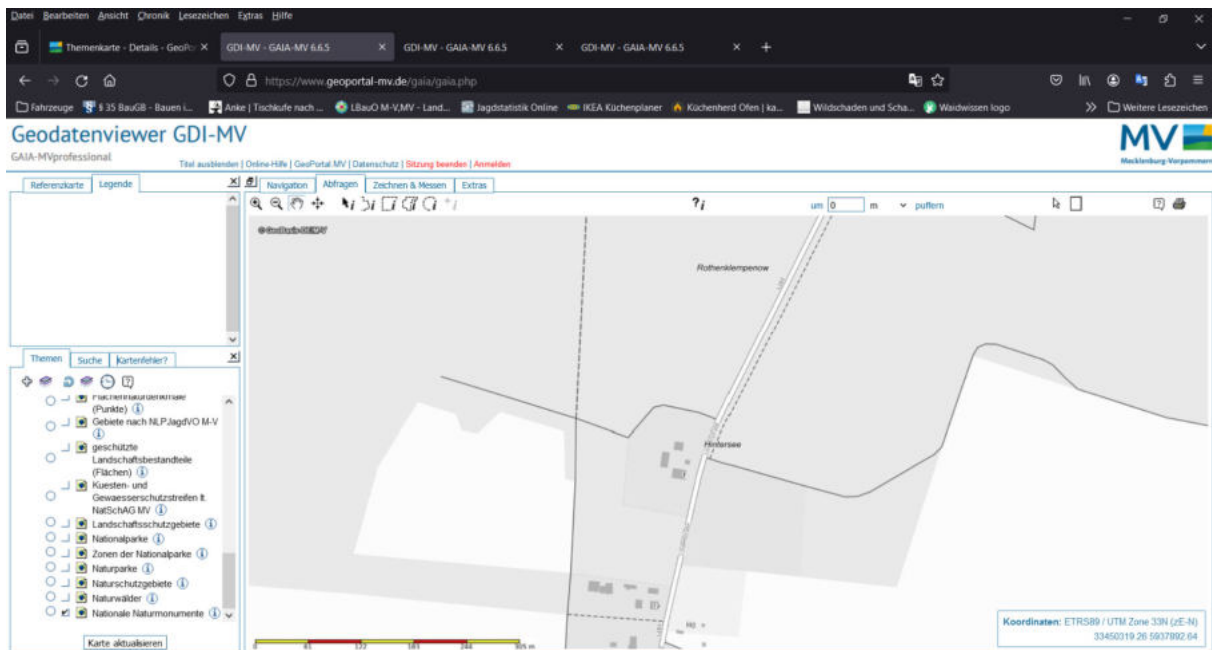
Datei Bearbeiten Ansicht Chronik Lesezeichen Extras Hilfe

Themenkarte - Details - GeoPor ×   GDI-MV - GAIA-MV 6.6.5 ×   GDI-MV - GAIA-MV 6.6.5 ×   GDI-MV - GAIA-MV 6.6.5 ×   +

https://www.geoportal-mv.de/gaia/gaia.php

Fahrzeuge   § 35 BauGB - Bauen i...   Anke | Tischkufe nach ...   LBauO M-V,MV - Land...   Jagdstatistik Online   IKEA Küchenplaner   Küchenherd Ofen | ka...   Wildschaden und Scha...   Waidwissen logo   Weitere Lesezeichen

Geodatenviewer GDI-MV
GAIA-MVprofessional
Titel ausblenden | Online-Hilfe | GeoPortal.MV | Datenschutz | Sitzung beenden | Anmelden

MV Mecklenburg-Vorpommern

Referenzkarte   Legende
Navigation   Abfragen   Zeichnen & Messen   Extras

um 0 m   puffern

© GeoBasis-DE/M-V

Rothenklempenow
Hintersee

Themen   Suche   Kartenfehler?

Flächennaturdenkmale (Punkte)
Gebiete nach NLPJagdVO M-V
geschützte Landschaftsbestandteile (Flächen)
Kuesten- und Gewaesserschutzstreifen lt. NatSchAG MV
Landschaftsschutzgebiete
Nationalparke
Zonen der Nationalparke
Naturparke
Naturschutzgebiete
Naturwälder
Nationale Naturmonumente

Karte aktualisieren

0   61   122   183   244   305 m

Koordinaten: ETRS89 / UTM Zone 33N (zE-N)
33450319.26 5937892.64